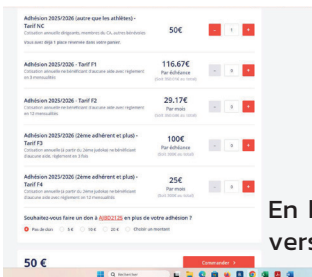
Adhésion 2025/2026 (autre que les athlètes) - Tarif NC
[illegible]
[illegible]

50€

- 1 +

Adhésion 2025/2026 - Tarif F1
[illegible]

116.67€
Par échéance
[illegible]

- 0 +

Adhésion 2025/2026 - Tarif F2
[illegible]

29.17€
Par mois
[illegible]

- 0 +

Adhésion 2025/2026 (2ème adhérent et plus) - Tarif F3
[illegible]

100€
Par échéance
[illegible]

- 0 +

Adhésion 2025/2026 (2ème adhérent et plus) - Tarif F4
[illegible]

25€
Par mois
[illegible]

- 0 +

Souhaitez-vous faire un don à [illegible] en plus de votre adhésion ?

Pas de don 5 € 10 € 20 € Choisir un montant

50 €

Commander >

En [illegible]
vers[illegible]

Rechercher